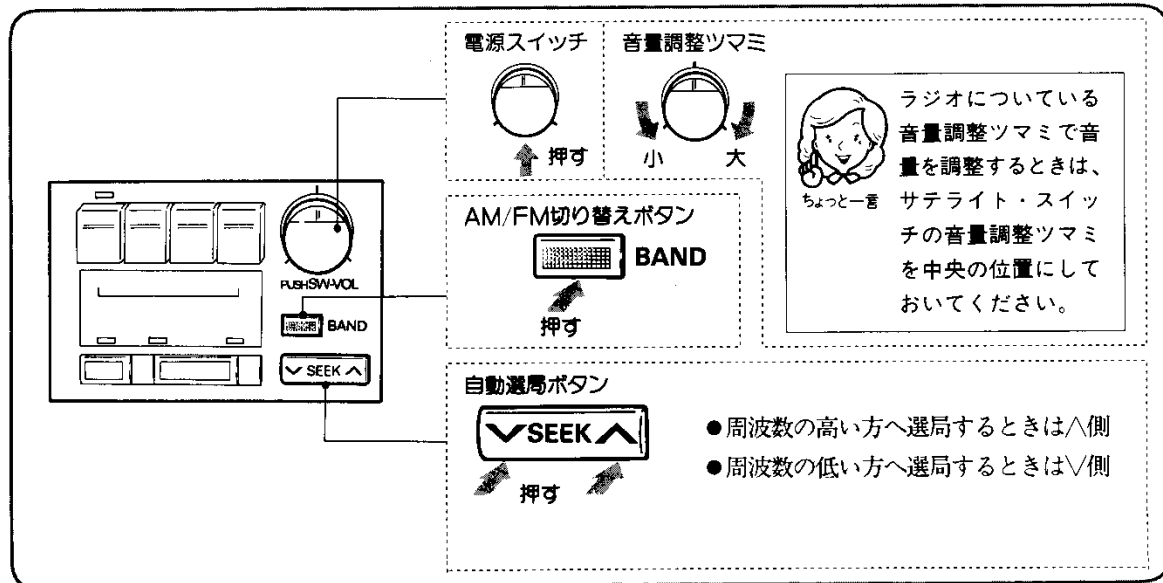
PUSH SW-VOL

BAND

∨ SEEK ∧

電源スイッチ

押す

音量調整ツマミ

小 大

ちょっと一言

ラジオについている音量調整ツマミで音量を調整するときは、サテライト・スイッチの音量調整ツマミを中央の位置にしておいてください。

AM/FM切り替えボタン

BAND

押す

自動選局ボタン

∨SEEK∧

押す

●周波数の高い方へ選局するときは∧側
●周波数の低い方へ選局するときは∨側